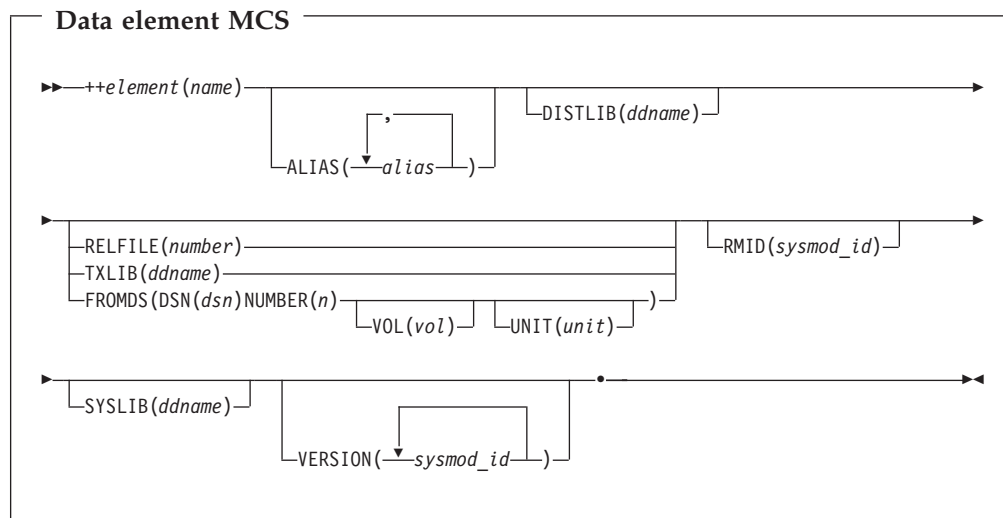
Data element MCS

++element(name)

ALIAS( , alias )

DISTLIB(ddname)

RELFILE(number)

TXLIB(ddname)

FROMDS(DSN(dsn)NUMBER(n) VOL(vol) UNIT(unit) )

RMID(sysmod_id)

SYSLIB(ddname)

VERSION( sysmod_id )

.